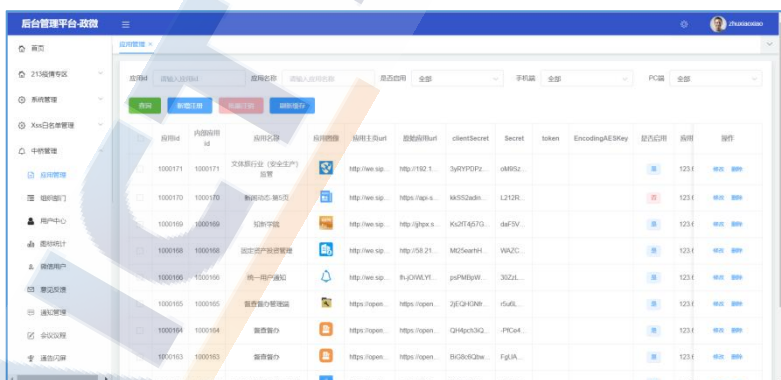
后台管理平台-政微

zhuxiaoxiao

首页
213疫情专区
系统管理
Xss白名单管理
中枢管理
应用管理
组织部门
用户中心
图标统计
微信用户
意见反馈
通知管理
会议纪程
通告闪屏

应用管理 ×

应用id 请输入应用id
应用名称 请输入应用名称
是否启用 全部
手机端 全部
PC端 全部

查询
新增注册
批量注册
刷新缓存

| | 应用id | 内部应用id | 应用名称 | 应用图标 | 应用主页url | 跳转应用url | clientSecret | Secret | token | EncodingAESKey | 是否启用 | 应用 | 操作 |
|---|---|---|---|---|---|---|---|---|---|---|---|---|---|
| | 1000171 | 1000171 | 文体旅行业（安全生产）监管 | | http://we.sip... | http://192.1... | 3yRYPDPz... | oM9Sz... | | | 是 | 123.( | 修改 删除 |
| | 1000170 | 1000170 | 制造动态-展位页 | | http://we.sip... | https://api-s... | kk552adin... | L212R... | | | 否 | 123.( | 修改 删除 |
| | 1000169 | 1000169 | 招商字 | | http://we.sip... | http://ghpx.s... | Ks2lT4j57G... | daF5V... | | | 是 | 123.( | 修改 删除 |
| | 1000168 | 1000168 | 远近资产投资管理 | | http://we.sip... | http://58.21... | Ml25earhH... | WAZC... | | | 是 | 123.( | 修改 删除 |
| | 1000166 | 1000166 | 统一用户通知 | | http://we.sip... | fhJOWLYf... | psPMBpW... | 30ZzL... | | | 是 | 123.( | 修改 删除 |
| | 1000165 | 1000165 | 督查督办管理端 | | https://open... | https://open... | 2jEQHGN6r... | r5u6L... | | | 是 | 123.( | 修改 删除 |
| | 1000164 | 1000164 | 督查督办 | | https://open... | https://open... | QH4pch3Q... | -PfCe4... | | | 是 | 123.( | 修改 删除 |
| | 1000163 | 1000163 | 督查督办 | | https://open... | https://open... | BiG8c6Qbw... | FgUA... | | | 是 | 123.( | 修改 删除 |